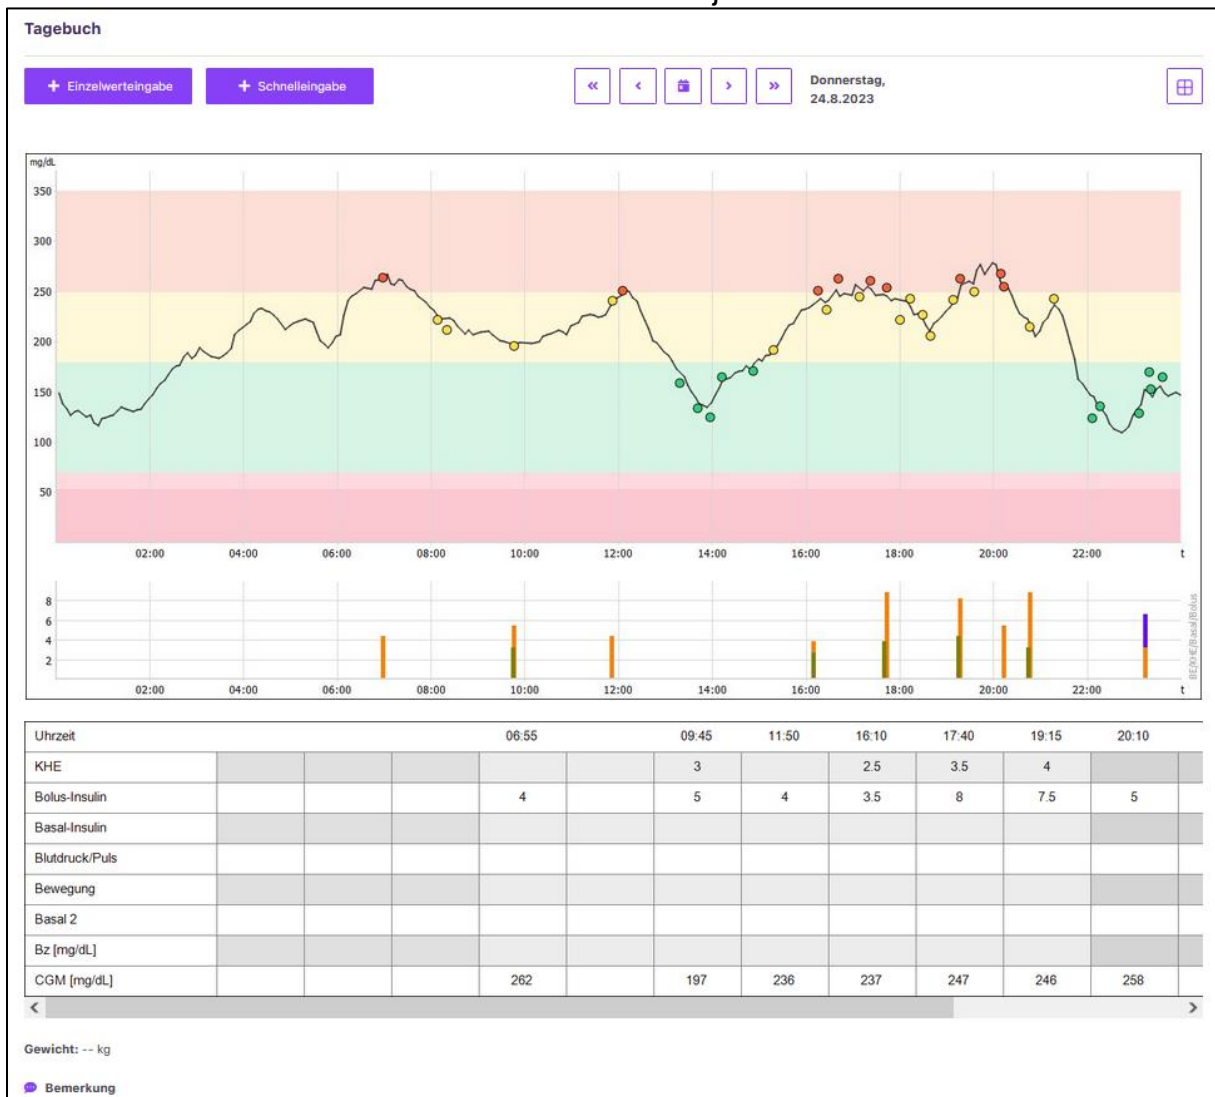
Tagebuch

+ Einzelwerteingabe  + Schnelleingabe

« ‹ › »  Donnerstag, 24.8.2023

mg/dL
350
300
250
200
150
100
50
02:00 04:00 06:00 08:00 10:00 12:00 14:00 16:00 18:00 20:00 22:00 t

8
6
4
2
02:00 04:00 06:00 08:00 10:00 12:00 14:00 16:00 18:00 20:00 22:00 t
BE/KHE/Basal/Bolus

| Uhrzeit | | | | 06:55 | | 09:45 | 11:50 | 16:10 | 17:40 | 19:15 | 20:10 |
|---|---|---|---|---|---|---|---|---|---|---|---|
| KHE | | | | | | 3 | | 2.5 | 3.5 | 4 | |
| Bolus-Insulin | | | | 4 | | 5 | 4 | 3.5 | 8 | 7.5 | 5 |
| Basal-Insulin | | | | | | | | | | | |
| Blutdruck/Puls | | | | | | | | | | | |
| Bewegung | | | | | | | | | | | |
| Basal 2 | | | | | | | | | | | |
| Bz [mg/dL] | | | | | | | | | | | |
| CGM [mg/dL] | | | | 262 | | 197 | 236 | 237 | 247 | 246 | 258 |

Gewicht: -- kg

Bemerkung